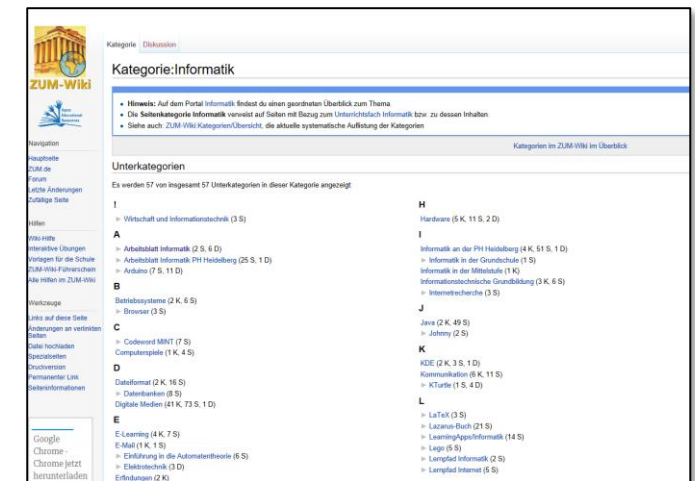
ZUM-Wiki

Open Educational Resources

Navigation

Hauptseite
ZUM.de
Forum
Letzte Änderungen
Zufällige Seite

Hilfen

Wiki-Hilfe
Interaktive Übungen
Vorlagen für die Schule
ZUM-Wiki-Führerschein
Alle Hilfen im ZUM-Wiki

Werkzeuge

Links auf diese Seite
Änderungen an verlinkten Seiten
Datei hochladen
Spezialseiten
Druckversion
Permanenter Link
Seiteninformationen

Google Chrome - Chrome jetzt herunterladen

Kategorie Diskussion

Kategorie:Informatik

• Hinweis: Auf dem Portal Informatik findest du einen geordneten Überblick zum Thema
• Die Seitenkategorie Informatik verweist auf Seiten mit Bezug zum Unterrichtsfach Informatik bzw. zu dessen Inhalten
• Siehe auch: ZUM-Wiki:Kategorien/Übersicht, die aktuelle systematische Auflistung der Kategorien

Kategorien im ZUM-Wiki im Überblick

Unterkategorien

Es werden 57 von insgesamt 57 Unterkategorien in dieser Kategorie angezeigt:

!
► Wirtschaft und Informationstechnik (3 S)

A
► Arbeitsblatt Informatik (2 S, 6 D)
► Arbeitsblatt Informatik PH Heidelberg (25 S, 1 D)
► Arduino (7 S, 11 D)

B
Betriebssysteme (2 K, 6 S)
► Browser (3 S)

C
► Codeword MINT (7 S)
Computerspiele (1 K, 4 S)

D
Dateiformat (2 K, 16 S)
► Datenbanken (8 S)
Digitale Medien (41 K, 73 S, 1 D)

E
E-Learning (4 K, 7 S)
E-Mail (1 K, 1 S)
► Einführung in die Automatentheorie (6 S)
► Elektrotechnik (3 D)
Erfindungen (2 K)

H
Hardware (5 K, 11 S, 2 D)

I
Informatik an der PH Heidelberg (4 K, 51 S, 1 D)
► Informatik in der Grundschule (1 S)
Informatik in der Mittelstufe (1 K)
Informationstechnische Grundbildung (3 K, 6 S)
► Internetrecherche (3 S)

J
Java (2 K, 49 S)
► Johnny (2 S)

K
KDE (2 K, 3 S, 1 D)
Kommunikation (6 K, 11 S)
► KTurtle (1 S, 4 D)

L
► LaTeX (3 S)
► Lazarus-Buch (21 S)
► LearningApps/Informatik (14 S)
► Lego (5 S)
► Lernpfad Informatik (2 S)
► Lernpfad Internet (5 S)